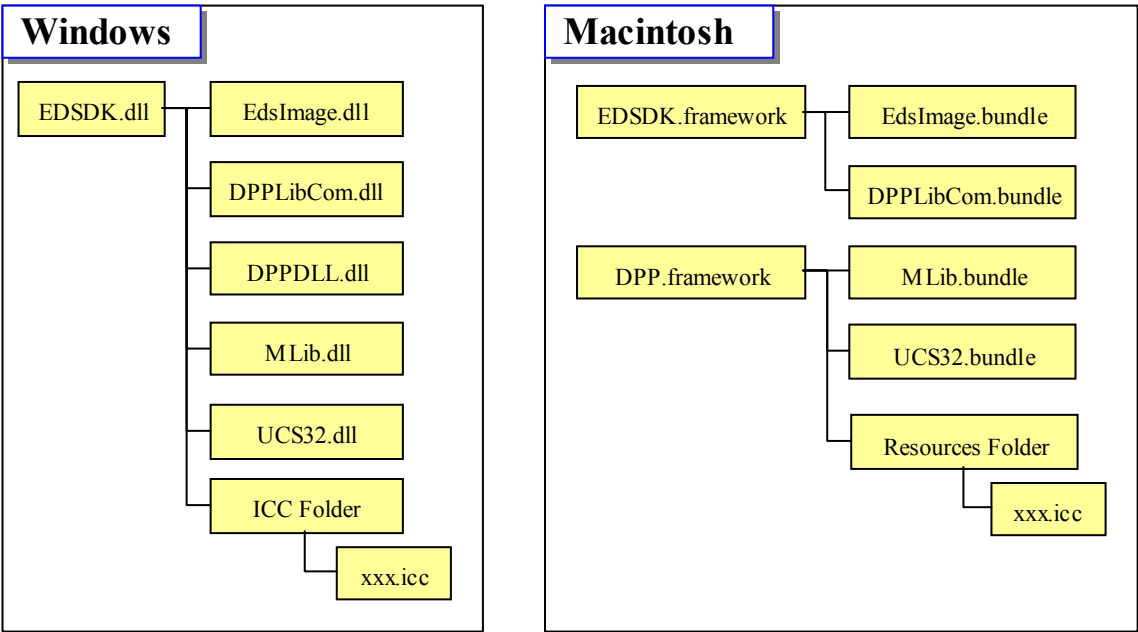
Windows

EDSDK.dll

EdsImage.dll

DPPLibCom.dll

DPPDLL.dll

MLib.dll

UCS32.dll

ICC Folder

xxx.icc

Macintosh

EDSDK.framework

EdsImage.bundle

DPPLibCom.bundle

DPP.framework

MLib.bundle

UCS32.bundle

Resources Folder

xxx.icc